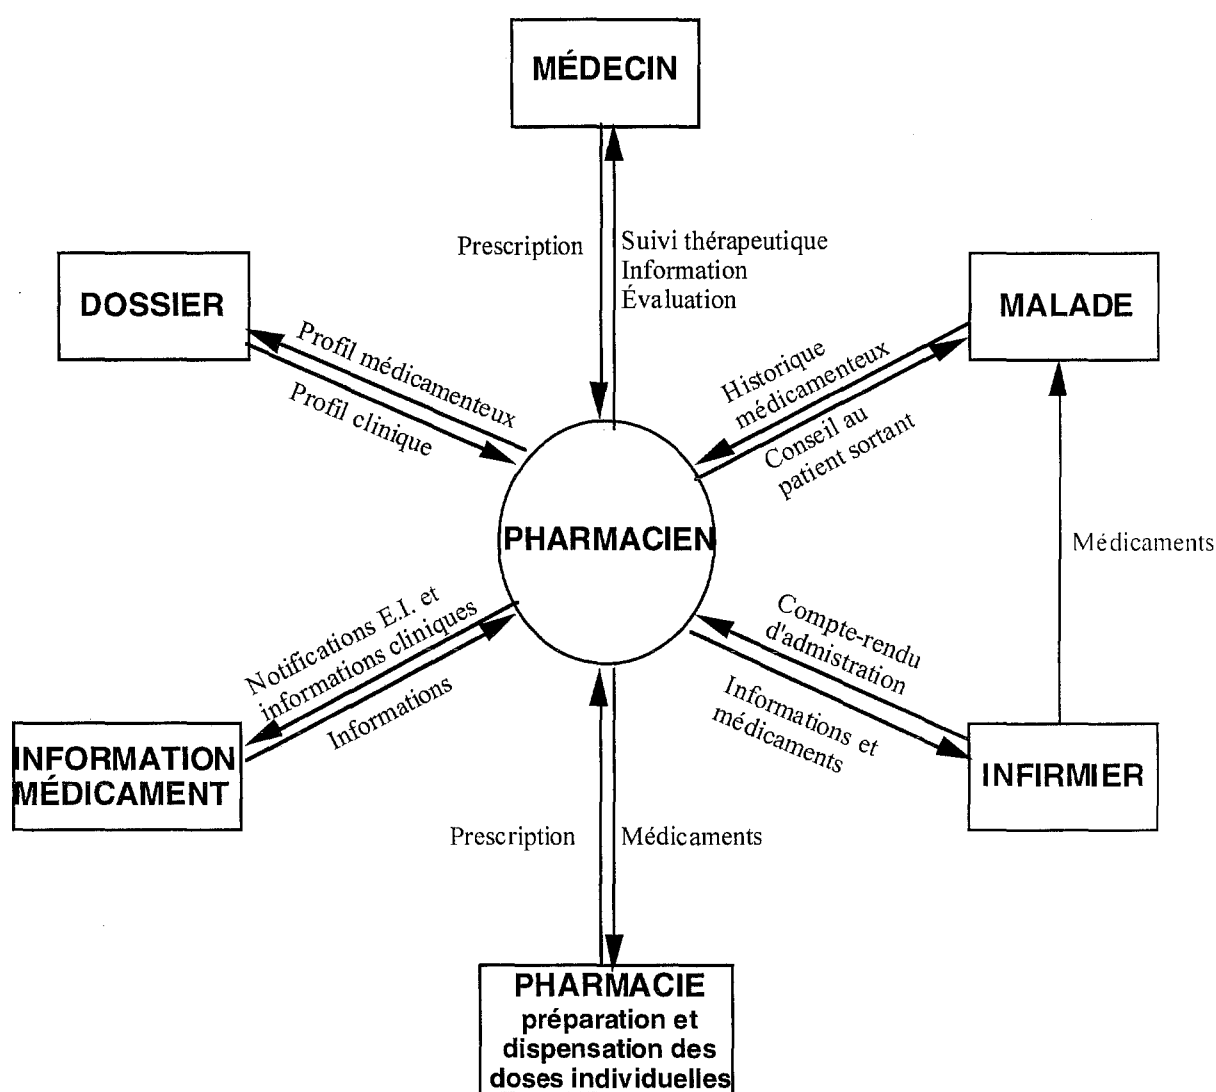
MÉDECIN

Prescription

Suivi thérapeutique
Information
Évaluation

DOSSIER

Profil médicamenteux

Profil clinique

MALADE

Historique médicamenteux

Conseil au patient sortant

PHARMACIEN

Médicaments

Notifications E.I. et informations cliniques

Informations

Compte-rendu d'admistration

Informations et médicaments

INFORMATION MÉDICAMENT

INFIRMIER

Prescription

Médicaments

PHARMACIE
préparation et dispensation des doses individuelles